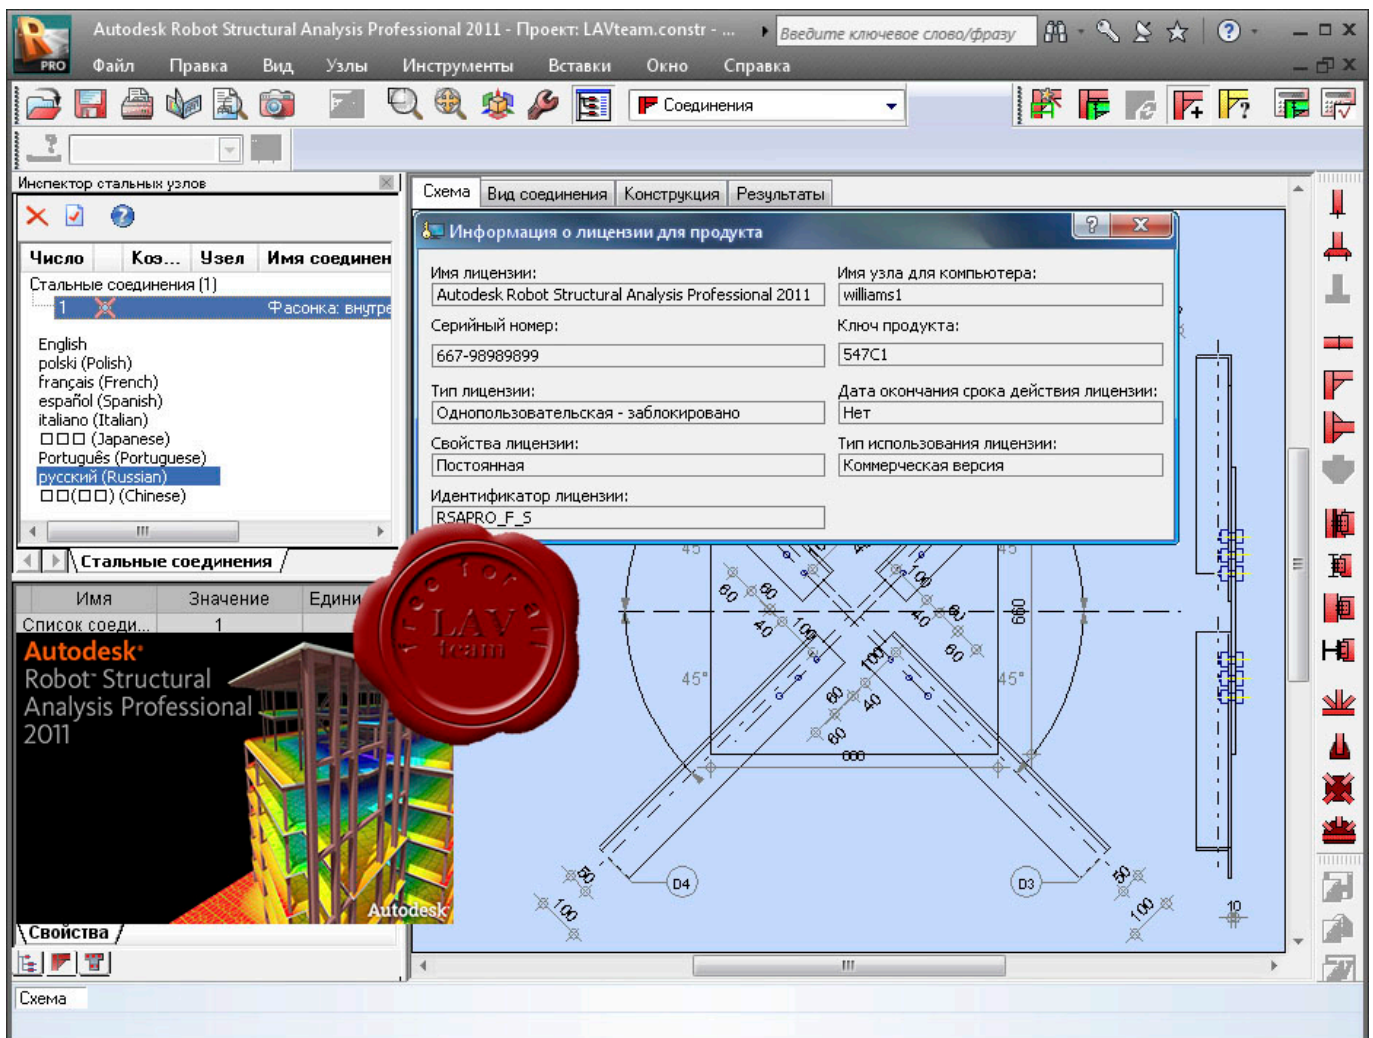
Autodesk Robot Structural Analysis Professional 2011 - Проект: LAVteam.constr - ...

Введите ключевое слово/фразу

Файл Правка Вид Узлы Инструменты Вставки Окно Справка

Соединения

Инспектор стальных узлов

| Число | Коэ... | Узел | Имя соединен |
|---|---|---|---|
| Стальные соединения (1) | | | |
| 1 | | | Фасонка: внутре |

English
polski (Polish)
français (French)
español (Spanish)
italiano (Italian)
□□□ (Japanese)
Português (Portuguese)
русский (Russian)
□□(□□) (Chinese)

Стальные соединения

| Имя | Значение | Едини |
|---|---|---|
| Список соеди... | 1 | |

Autodesk
Robot Structural Analysis Professional 2011

Autodesk

Свойства

Схема

Схема | Вид соединения | Конструкция | Результаты

Информация о лицензии для продукта

Имя лицензии:
Autodesk Robot Structural Analysis Professional 2011
Имя узла для компьютера:
williams1
Серийный номер:
667-98989899
Ключ продукта:
547C1
Тип лицензии:
Однопользовательская - заблокировано
Дата окончания срока действия лицензии:
Нет
Свойства лицензии:
Постоянная
Тип использования лицензии:
Коммерческая версия
Идентификатор лицензии:
RSAPRO_F_S

free for all
LAV team

45 45 45° 45° 60 60 40 100 100 40 60 60 660 100 60 40 60 600 50 100 50 100 D4 D3 10